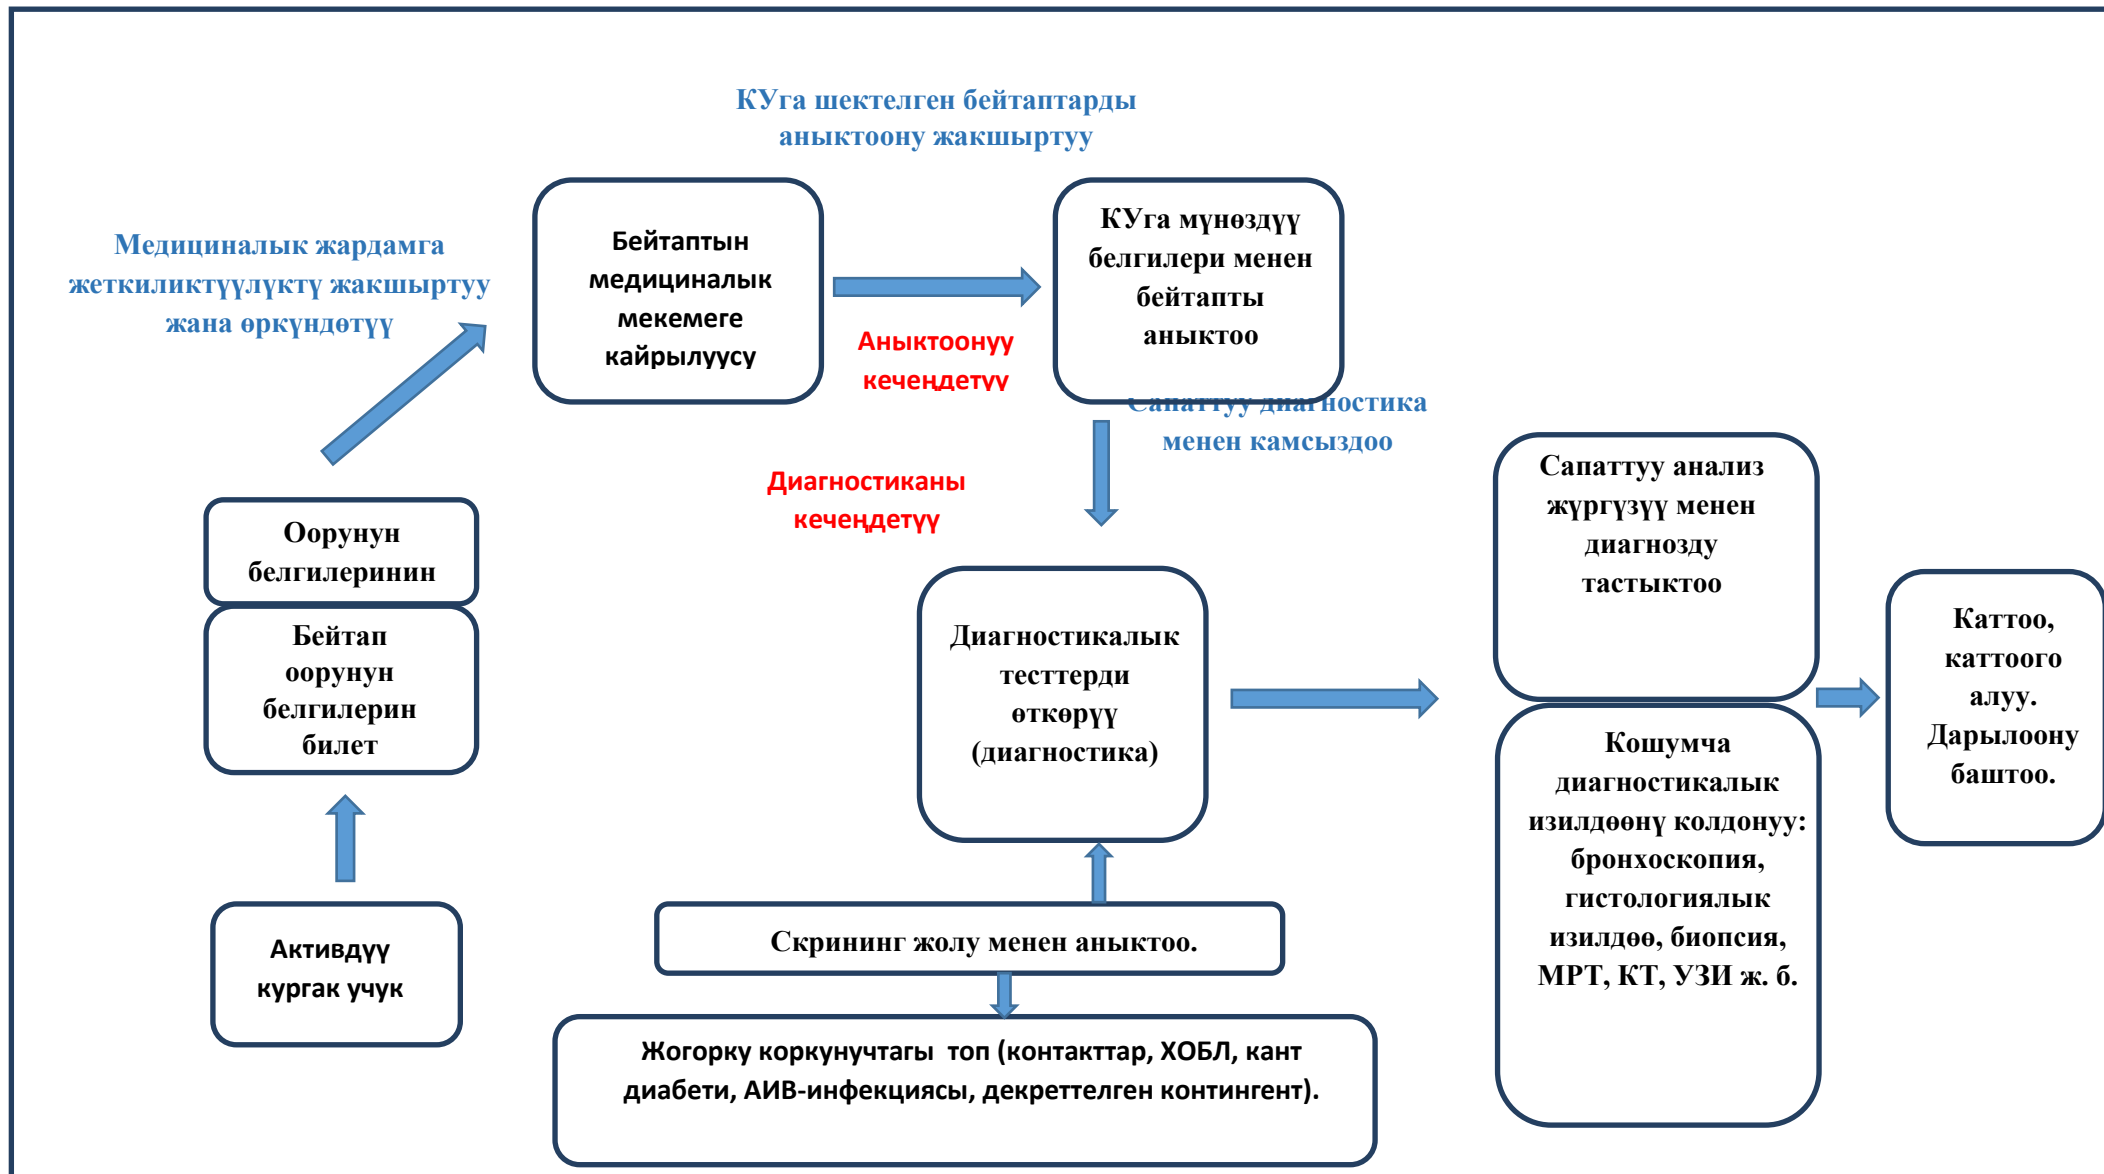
КУга шектелген бейтаптарды аныктоону жакшыртуу

Медициналык жардамга жеткиликтүүлүктү жакшыртуу жана өркүндөтүү

Бейтаптын медициналык мекемеге кайрылуусу

Аныктоонуу кечеңдетүү

КУга мүнөздүү белгилери менен бейтапты аныктоо

Сапаттуу диагностика менен камсыздоо

Диагностиканы кечеңдетүү

Оорунун белгилеринин

Бейтап оорунун белгилерин билет

Диагностикалык тесттерди өткөрүү (диагностика)

Сапаттуу анализ жүргүзүү менен диагнозду тастыктоо

Каттоо, каттоого алуу. Дарылоону баштоо.

Кошумча диагностикалык изилдөөнү колдонуу: бронхоскопия, гистологиялык изилдөө, биопсия, МРТ, КТ, УЗИ ж. б.

Активдүү кургак учук

Скрининг жолу менен аныктоо.

Жогорку коркунучтагы топ (контакттар, ХОБЛ, кант диабети, АИВ-инфекциясы, декреттелген контингент).